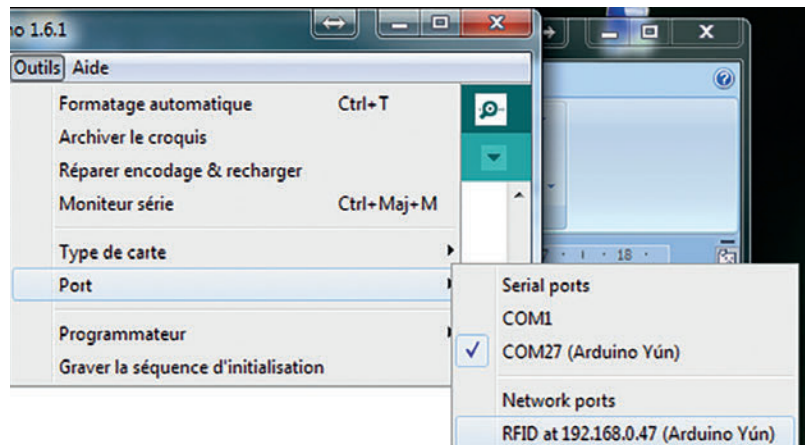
no 1.6.1

Outils Aide

Formatage automatique Ctrl+T
Archiver le croquis
Réparer encodage & recharger
Moniteur série Ctrl+Maj+M

Type de carte
Port

Programmateur
Graver la séquence d'initialisation

· 18 ·

Serial ports
COM1
✓ COM27 (Arduino Yún)

Network ports
RFID at 192.168.0.47 (Arduino Yún)